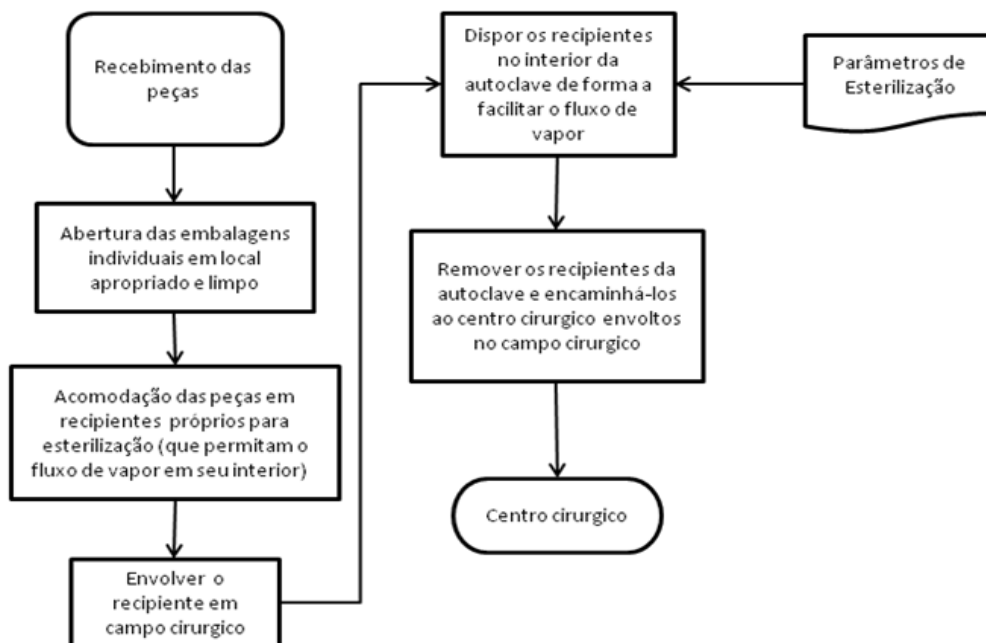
Recebimento das peças

Abertura das embalagens individuais em local apropriado e limpo

Acomodação das peças em recipientes próprios para esterilização (que permitam o fluxo de vapor em seu interior)

Envolver o recipiente em campo cirurgico

Dispor os recipientes no interior da autoclave de forma a facilitar o fluxo de vapor

Parâmetros de Esterilização

Remover os recipientes da autoclave e encaminhá-los ao centro cirurgico envoltos no campo cirurgico

Centro cirurgico